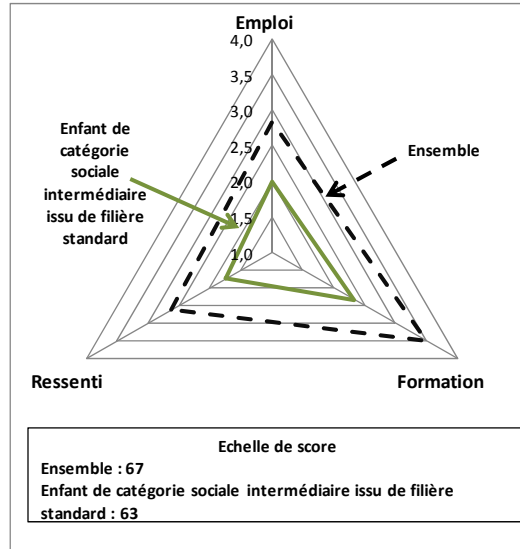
Emploi

4,0
3,5
3,0
2,5
2,0
1,5
1,0

Enfant de catégorie sociale intermédiaire issu de filière standard

Ensemble

Ressenti

Formation

Echelle de score
Ensemble : 67
Enfant de catégorie sociale intermédiaire issu de filière standard : 63